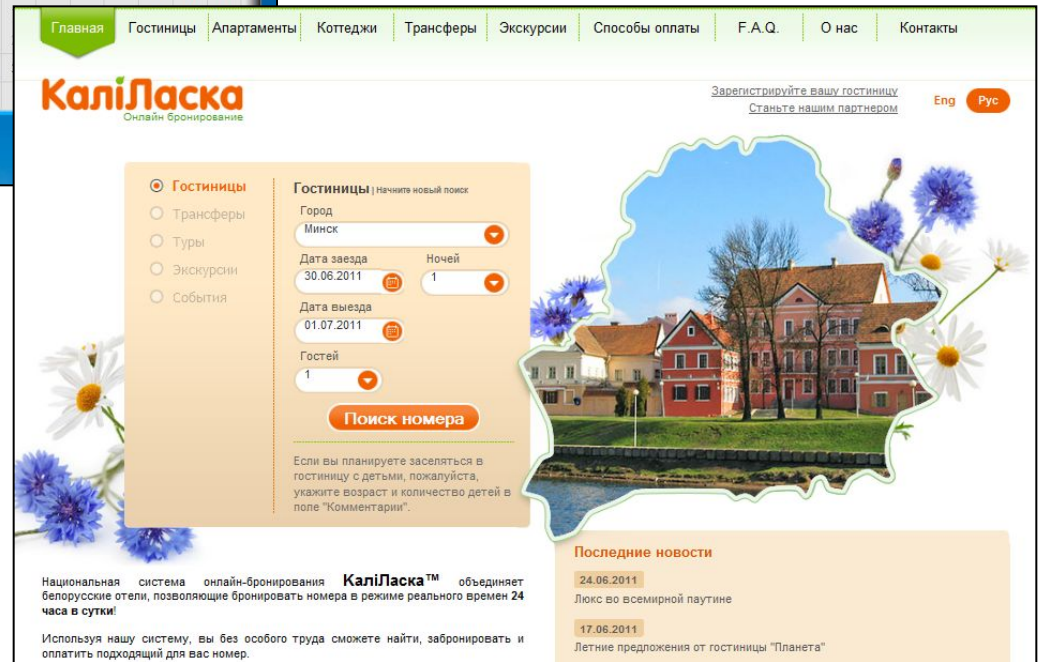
Главная | Гостиницы | Апартаменты | Коттеджи | Трансферы | Экскурсии | Способы оплаты | F.A.Q. | О нас | Контакты

КаліЛаска
Онлайн бронирование

Зарегистрируйте вашу гостиницу
Станьте нашим партнером

Eng Рус

Гостиницы
Трансферы
Туры
Экскурсии
События

Гостиницы | Начните новый поиск
Город
Минск
Дата заезда
30.06.2011
Ночей
1
Дата выезда
01.07.2011
Гостей
1
Поиск номера

Если вы планируете заселяться в гостиницу с детьми, пожалуйста, укажите возраст и количество детей в поле "Комментарии".

Национальная система онлайн-бронирования КаліЛаска™ объединяет белорусские отели, позволяющие бронировать номера в режиме реального времен 24 часа в сутки!

Используя нашу систему, вы без особого труда сможете найти, забронировать и оплатить подходящий для вас номер.

Последние новости
24.06.2011
Люкс во всемирной паутине
17.06.2011
Летние предложения от гостиницы "Планета"